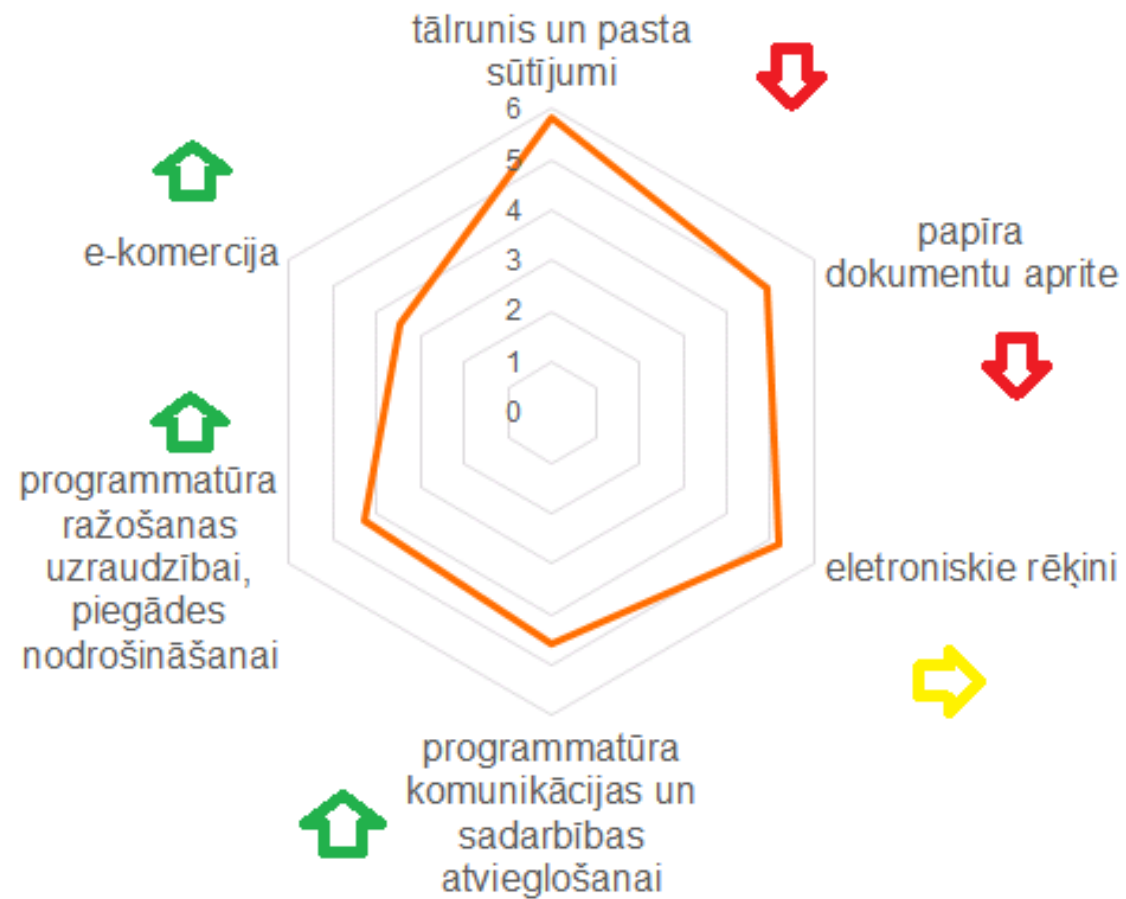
tālrunis un pasta sūtījumi

6
5
4
3
2
1
0

papīra dokumentu aprite

eletroniskie rēķini

programmatūra komunikācijas un sadarbības atvieglošanai

programmatūra ražošanas uzraudzībai, piegādes nodrošināšanai

e-komercija